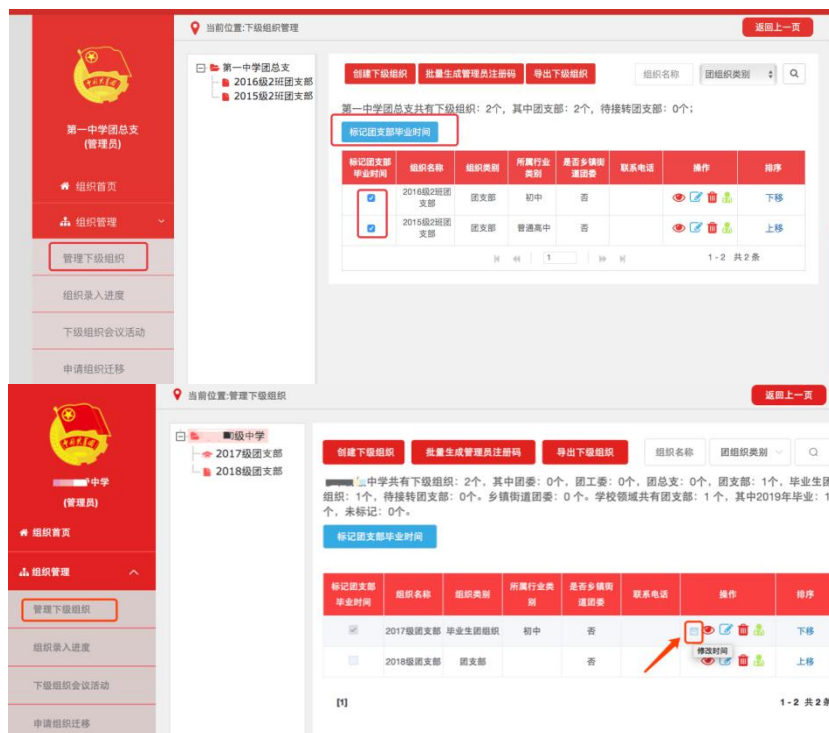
当前位置:下级组织管理

返回上一页

第一中学团总支
(管理员)

组织首页

组织管理

管理下级组织

组织录入进度

下级组织会议活动

申请组织迁移

第一中学团总支
2016级2班团支部
2015级2班团支部

创建下级组织 批量生成管理员注册码 导出下级组织 组织名称 团组织类别

第一中学团总支共有下级组织：2个，其中团支部：2个，待接转团支部：0个；

标记团支部毕业时间

| 标记团支部毕业时间 | 组织名称 | 组织类别 | 所属行业类别 | 是否乡镇街道团委 | 联系电话 | 操作 | 排序 |
|---|---|---|---|---|---|---|---|
| ☑ | 2016级2班团支部 | 团支部 | 初中 | 否 | | | 下移 |
| ☑ | 2015级2班团支部 | 团支部 | 普通高中 | 否 | | | 上移 |

1

1-2 共2条

当前位置:管理下级组织

返回上一页

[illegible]中学
(管理员)

组织首页

组织管理

管理下级组织

组织录入进度

下级组织会议活动

申请组织迁移

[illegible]级中学
2017级团支部
2018级团支部

创建下级组织 批量生成管理员注册码 导出下级组织 组织名称 团组织类别

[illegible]中学共有下级组织：2个，其中团委：0个，团工委：0个，团总支：0个，团支部：1个，毕业生团组织：1个，待接转团支部：0个。乡镇街道团委：0个。学校领域共有团支部：1个，其中2019年毕业：1个，未标记：0个。

标记团支部毕业时间

| 标记团支部毕业时间 | 组织名称 | 组织类别 | 所属行业类别 | 是否乡镇街道团委 | 联系电话 | 操作 | 排序 |
|---|---|---|---|---|---|---|---|
| ☑ | 2017级团支部 | 毕业生团组织 | 初中 | 否 | | 修改时间 | 下移 |
| ☐ | 2018级团支部 | 团支部 | | 否 | | | 上移 |

[1]

1-2 共2条